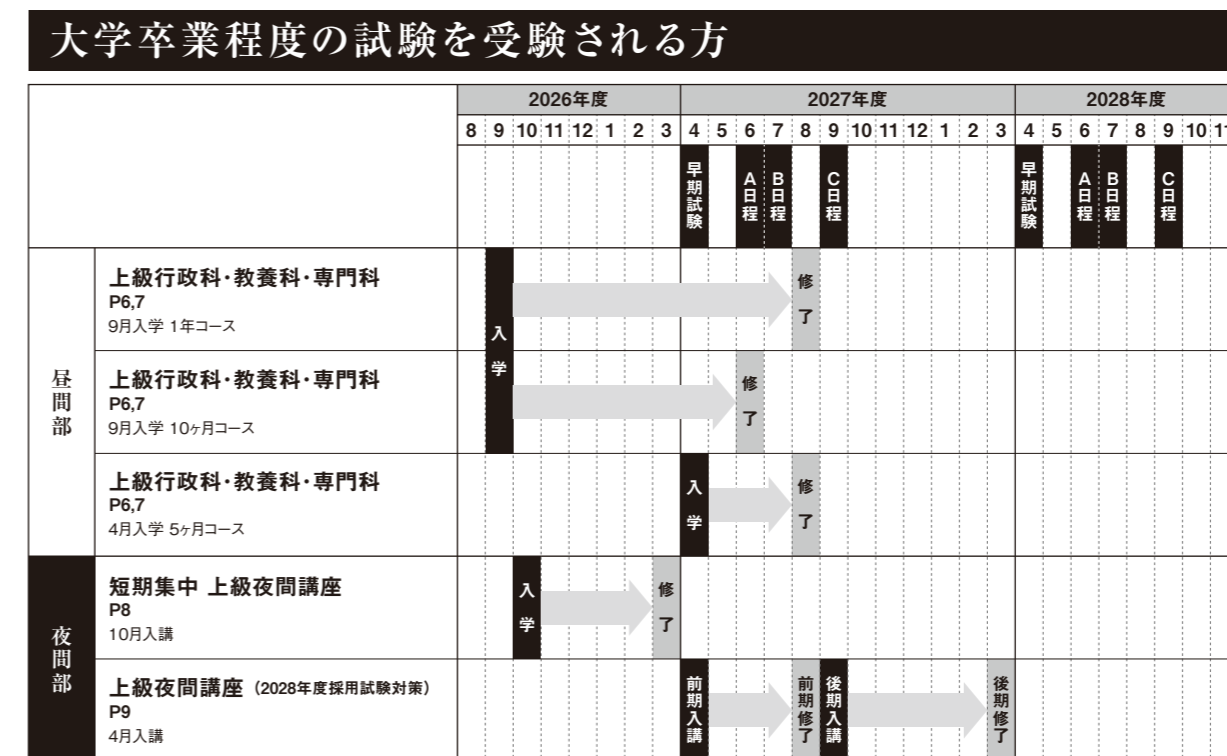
大学卒業程度の試験を受験される方

| | | 2026年度 | 2027年度 | 2028年度 |
|---|---|---|---|---|
| | | 8 9 10 11 12 1 2 3 | 4 5 6 7 8 9 10 11 12 1 2 3 | 4 5 6 7 8 9 10 11 |
| | | | 早期試験 A日程 B日程 C日程 | 早期試験 A日程 B日程 C日程 |
| 昼間部 | 上級行政科・教養科・専門科 P6,7 9月入学 1年コース | 入学 | 修了 | |
| | 上級行政科・教養科・専門科 P6,7 9月入学 10ヶ月コース | 入学 | 修了 | |
| | 上級行政科・教養科・専門科 P6,7 4月入学 5ヶ月コース | | 入学 修了 | |
| 夜間部 | 短期集中 上級夜間講座 P8 10月入講 | 入学 修了 | | |
| | 上級夜間講座 (2028年度採用試験対策) P9 4月入講 | | 前期入講 前期修了 後期入講 後期修了 | |